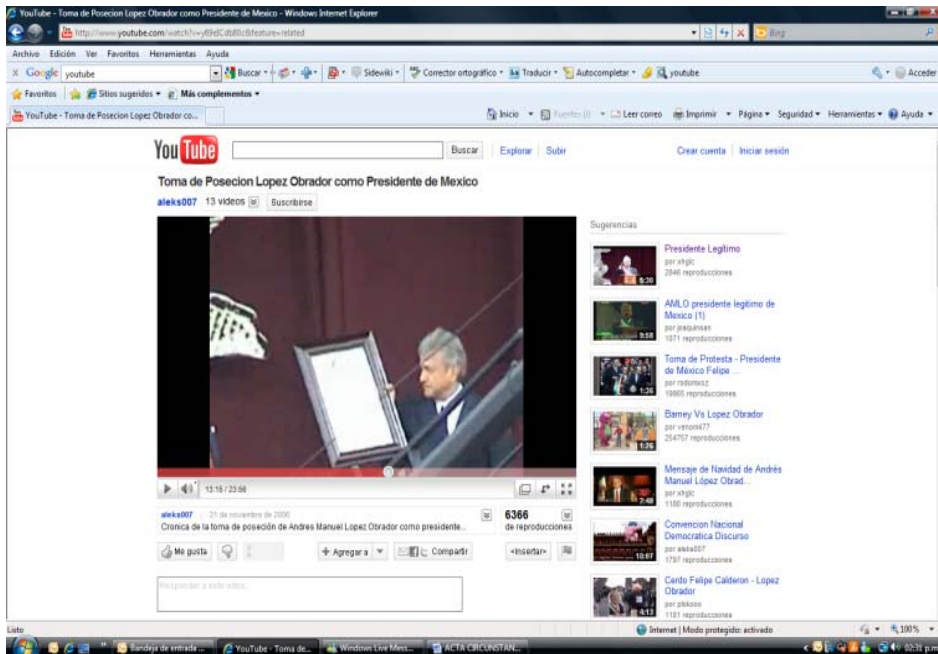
YouTube - Toma de Posecion Lopez Obrador como Presidente de Mexico - Windows Internet Explorer

http://www.youtube.com/watch?v=y69dCdb80c8feature=related

Bing

Archivo Edición Ver Favoritos Herramientas Ayuda

Google youtube

Buscar · Sidewiki · Corrector ortográfico · Traducir · Autocompletar · youtube

Acceder

Favoritos Sitios sugeridos · Más complementos ·

YouTube - Toma de Posecion Lopez Obrador co...

Inicio · Fuentes (J) · Leer correo Imprimir · Página · Seguridad · Herramientas · Ayuda ·

YouTube

Buscar Explorar Subir

Crear cuenta Iniciar sesión

Toma de Posecion Lopez Obrador como Presidente de Mexico

aleks007 13 videos Suscribirse

13:16 / 23:56

aleks007 · 21 de noviembre de 2006

Cronica de la toma de posesión de Andres Manuel Lopez Obrador como presidente...

6366 de reproducciones

Me gusta

+ Agregar a

Compartir

<Insertar>

Responder a este video...

Sugerencias

Presidente Legitimo
por xhglc
2846 reproducciones
6:30

AMLO presidente legitimo de Mexico (1)
por joaquinsan
1871 reproducciones
9:58

Toma de Protesta - Presidente de México Felipe ...
por rodomosz
19865 reproducciones
1:26

Barney Vs Lopez Obrador
por venom477
254757 reproducciones
1:26

Mensaje de Navidad de Andrés Manuel López Obrad...
por xhglc
1180 reproducciones
2:48

Convencion Nacional Democratica Discurso
por aleks007
1797 reproducciones
10:07

Cerdo Felipe Calderon - Lopez Obrador
por pbkoso
1181 reproducciones
4:13

Listo

Internet | Modo protegido: activado

100%

Bandeja de entrada ...

YouTube - Toma de...

Windows Live Mess...

ACTA CIRCUNSTAN...

02:31 p.m.